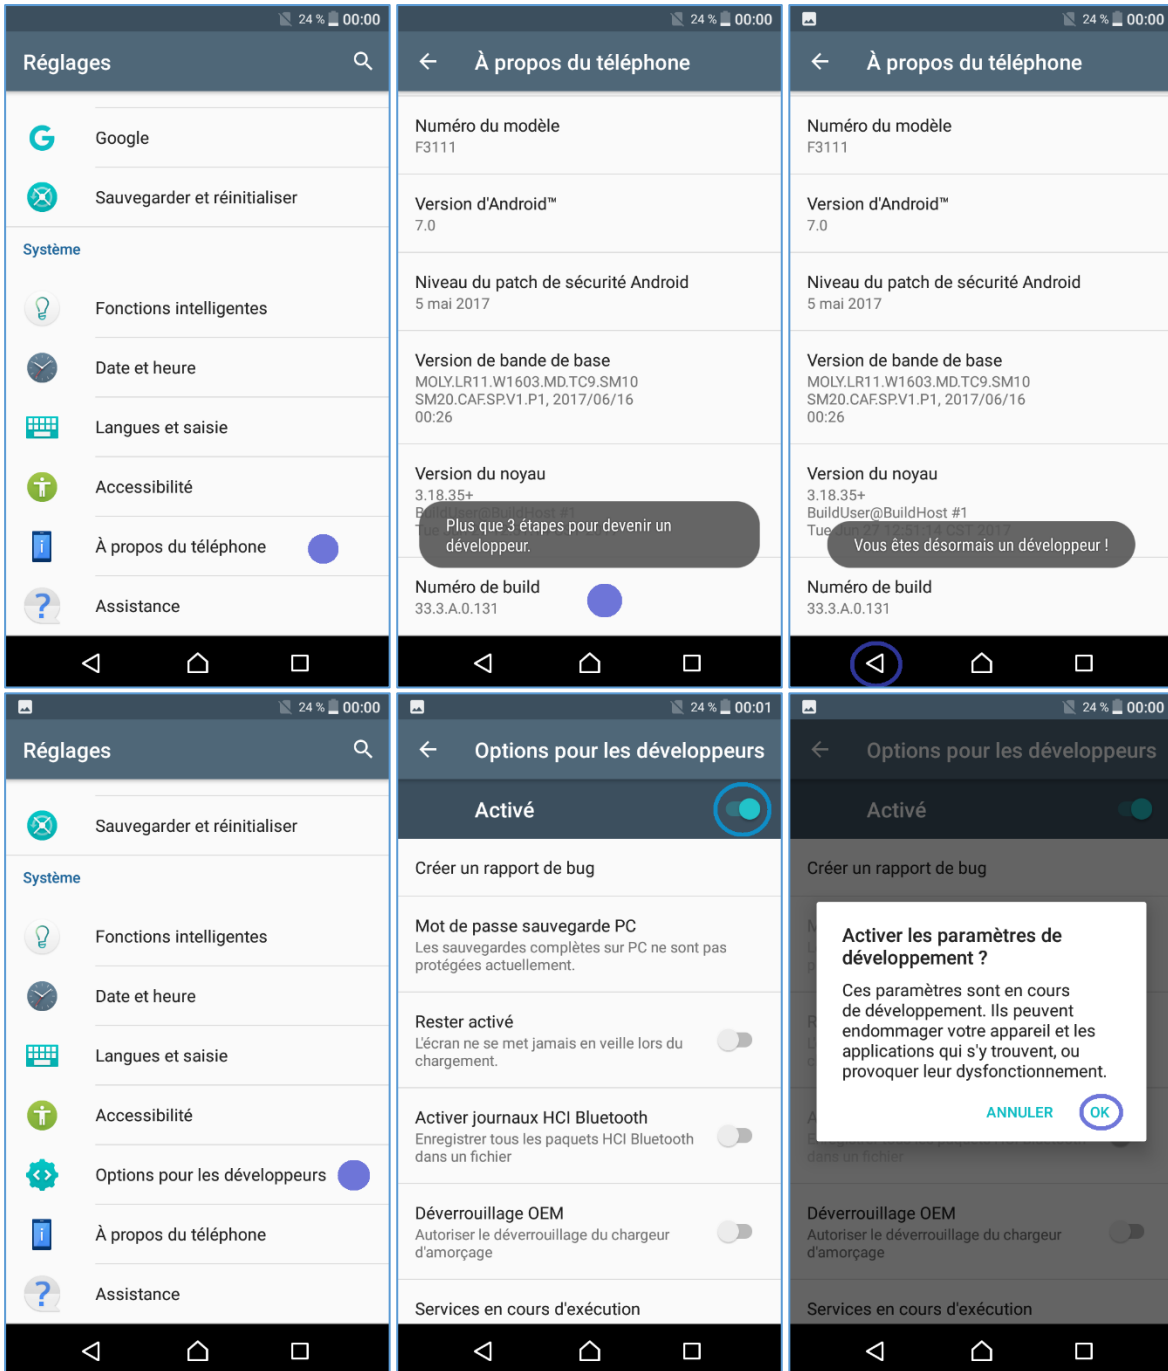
24 % 00:00

Réglages

Google

Sauvegarder et réinitialiser

Système

Fonctions intelligentes

Date et heure

Langues et saisie

Accessibilité

À propos du téléphone

Assistance

24 % 00:00

À propos du téléphone

Numéro du modèle
F3111

Version d'Android™
7.0

Niveau du patch de sécurité Android
5 mai 2017

Version de bande de base
MOLY.LR11.W1603.MD.TC9.SM10
SM20.CAF.SP.V1.P1, 2017/06/16
00:26

Version du noyau
3.18.35+
BuildUser@BuildHost #1
Tue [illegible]

Plus que 3 étapes pour devenir un développeur.

Numéro de build
33.3.A.0.131

24 % 00:00

À propos du téléphone

Numéro du modèle
F3111

Version d'Android™
7.0

Niveau du patch de sécurité Android
5 mai 2017

Version de bande de base
MOLY.LR11.W1603.MD.TC9.SM10
SM20.CAF.SP.V1.P1, 2017/06/16
00:26

Version du noyau
3.18.35+
BuildUser@BuildHost #1
Tue Jun 27 12:51:14 CST 2017

Vous êtes désormais un développeur !

Numéro de build
33.3.A.0.131

24 % 00:00

Réglages

Sauvegarder et réinitialiser

Système

Fonctions intelligentes

Date et heure

Langues et saisie

Accessibilité

Options pour les développeurs

À propos du téléphone

Assistance

24 % 00:01

Options pour les développeurs

Activé

Créer un rapport de bug

Mot de passe sauvegarde PC
Les sauvegardes complètes sur PC ne sont pas protégées actuellement.

Rester activé
L'écran ne se met jamais en veille lors du chargement.

Activer journaux HCI Bluetooth
Enregistrer tous les paquets HCI Bluetooth dans un fichier

Déverrouillage OEM
Autoriser le déverrouillage du chargeur d'amorçage

Services en cours d'exécution

24 % 00:00

Options pour les développeurs

Activé

Créer un rapport de bug

Activer les paramètres de développement ?

Ces paramètres sont en cours de développement. Ils peuvent endommager votre appareil et les applications qui s'y trouvent, ou provoquer leur dysfonctionnement.

ANNULER OK

dans un fichier

Déverrouillage OEM
Autoriser le déverrouillage du chargeur d'amorçage

Services en cours d'exécution